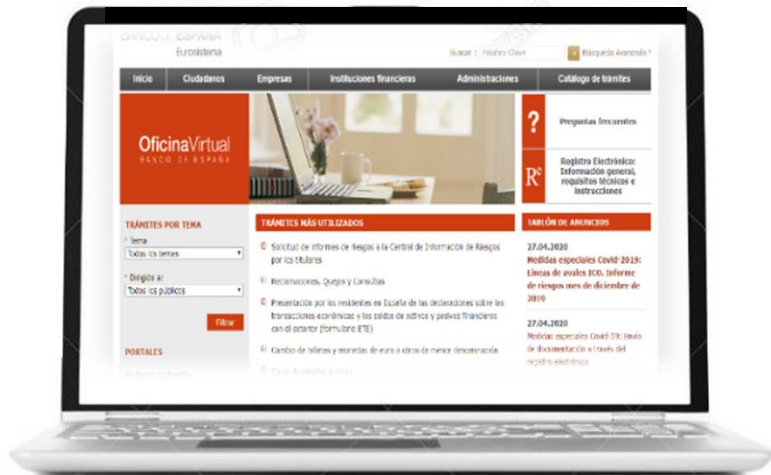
BANCO DE ESPAÑA
Eurosistema

Buscar: Palabra Clave
Búsqueda Avanzada

Inicio | Ciudadanos | Empresas | Instituciones financieras | Administraciones | Catálogo de trámites

OficinaVirtual
BANCO DE ESPAÑA

?
Preguntas frecuentes

R
Registro Electrónico: Información general, requisitos técnicos e instrucciones

TRÁMITES POR TEMA
* Tema
Todos los temas
* Dirigido a:
Todos los públicos
Filtrar

PORTALES

TRÁMITES MÁS UTILIZADOS
Solicitud de informes de riesgos a la Central de Información de Riesgos por los titulares
Reclamaciones, Quejas y Consultas
Presentación por los residentes en España de las declaraciones sobre las transacciones económicas y los saldos de activos y pasivos financieros con el exterior (formulario ETE)
Cambio de billetes y monedas de euro a otros de menor denominación
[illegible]

TABLÓN DE ANUNCIOS
27.04.2020
Medidas especiales Covid-2019: Líneas de avales ICO. Informe de riesgos mes de diciembre de 2019
27.04.2020
Medidas especiales Covid-19: Envío de documentación a través del registro electrónico